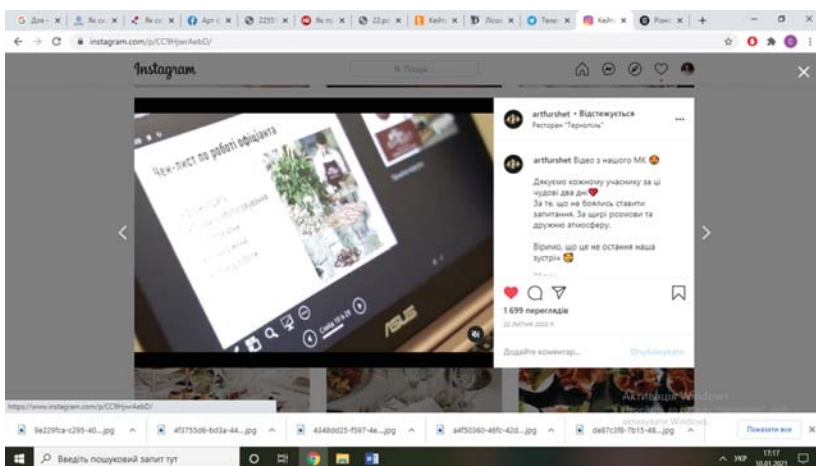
G Для · × | Як сс × | Як сс × | Apr: × | 2255 × | Як п × | 22.pc × | Кейт × | Лося × | Теле × | Кейт × | Поис × | +

instagram.com/p/CC9HjwrAebD/

Instagram

Пошук

Чек-лист по роботі офіціанта

ASUS

artfurshet • Відстежується
Ресторан "Тернопіль"

artfurshet Відео з нашого МК 😍

Дякуємо кожному учаснику за ці чудові два дні❤️
За те, що не боялись ставити запитання. За щирі розмови та дружню атмосферу.

Вірицо, що це не остання наша зустріч 😉

1 699 переглядів

22 ЛИПНЯ 2020 Р.

Додайте коментар...

Опублікувати

https://www.instagram.com/p/CC9HjwrAebD/

9e229fca-c295-40....jpg
4f3755d6-bd3a-44....jpg
4348dd25-f597-4e....jpg
a4f50360-46fc-42d....jpg
de87c2f8-7b15-48....jpg

Показати все

Активація Windows
Щоб активувати Windows, перейдіть до розділу "Настройки".

Введіть пошуковий запит тут

УКР 17:17 10.01.2021